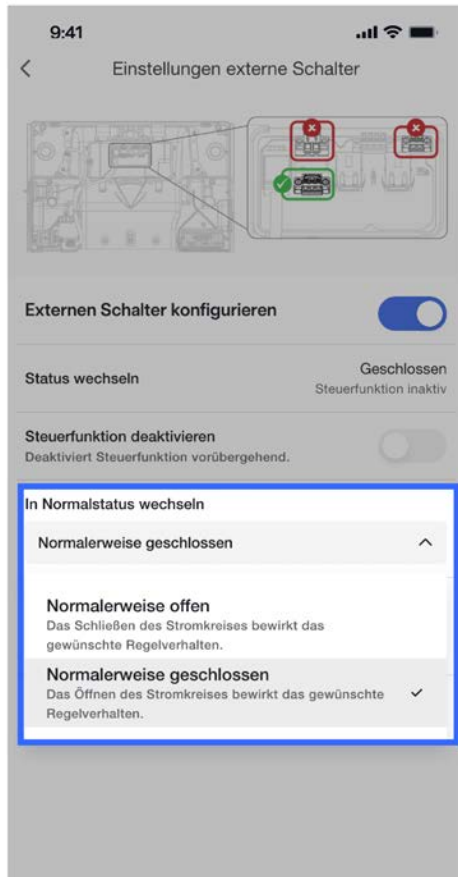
9:41

<

Einstellungen externe Schalter

Externen Schalter konfigurieren

Status wechseln

Geschlossen
Steuerfunktion inaktiv

Steuerfunktion deaktivieren
Deaktiviert Steuerfunktion vorübergehend.

In Normalstatus wechseln

Normalerweise geschlossen

^

Normalerweise offen
Das Schließen des Stromkreises bewirkt das gewünschte Regelverhalten.

Normalerweise geschlossen
Das Öffnen des Stromkreises bewirkt das gewünschte Regelverhalten.

✓